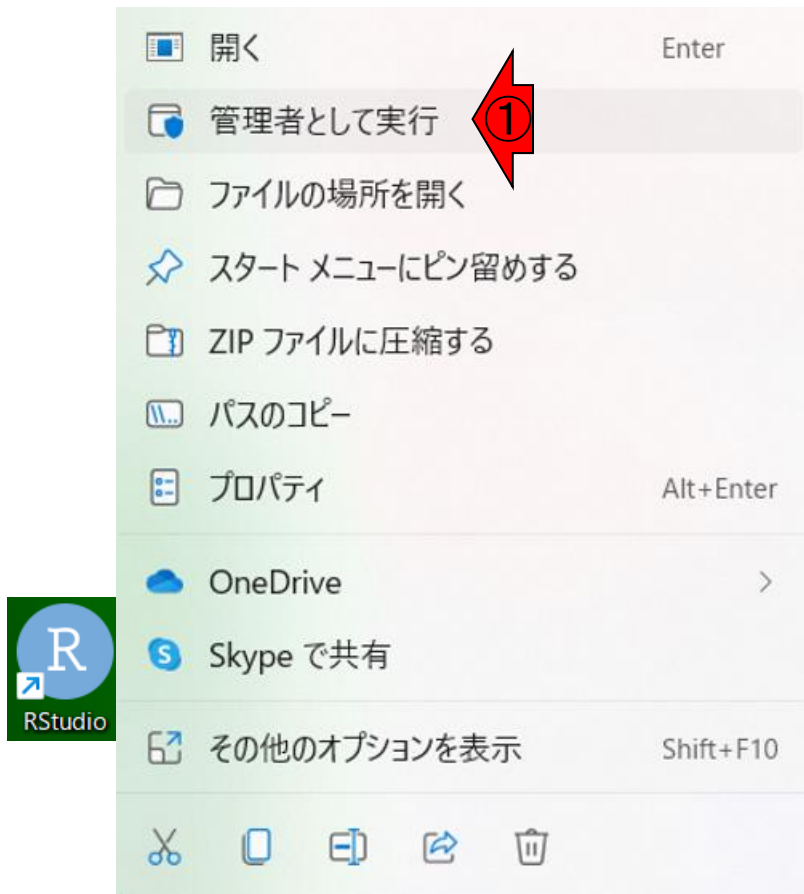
開く Enter
管理者として実行
①
ファイルの場所を開く
スタート メニューにピン留めする
ZIP ファイルに圧縮する
パスのコピー
プロパティ Alt+Enter
OneDrive >
Skype で共有
R
RStudio
その他のオプションを表示 Shift+F10